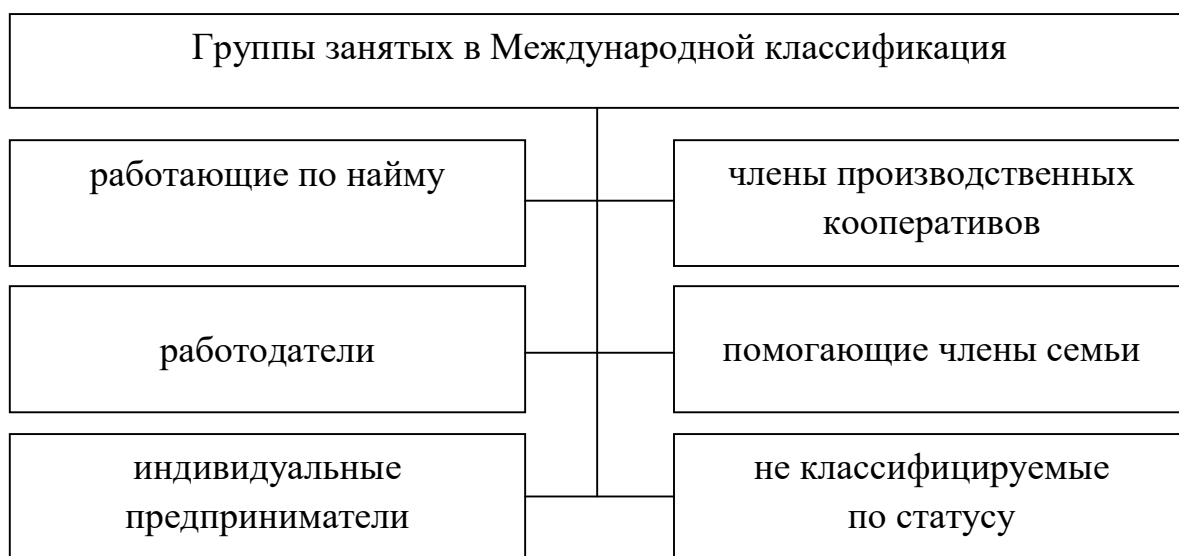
Группы занятых в Международной классификация

работающие по найму

члены производственных кооперативов

работодатели

помогающие члены семьи

индивидуальные предприниматели

не классифицируемые по статусу